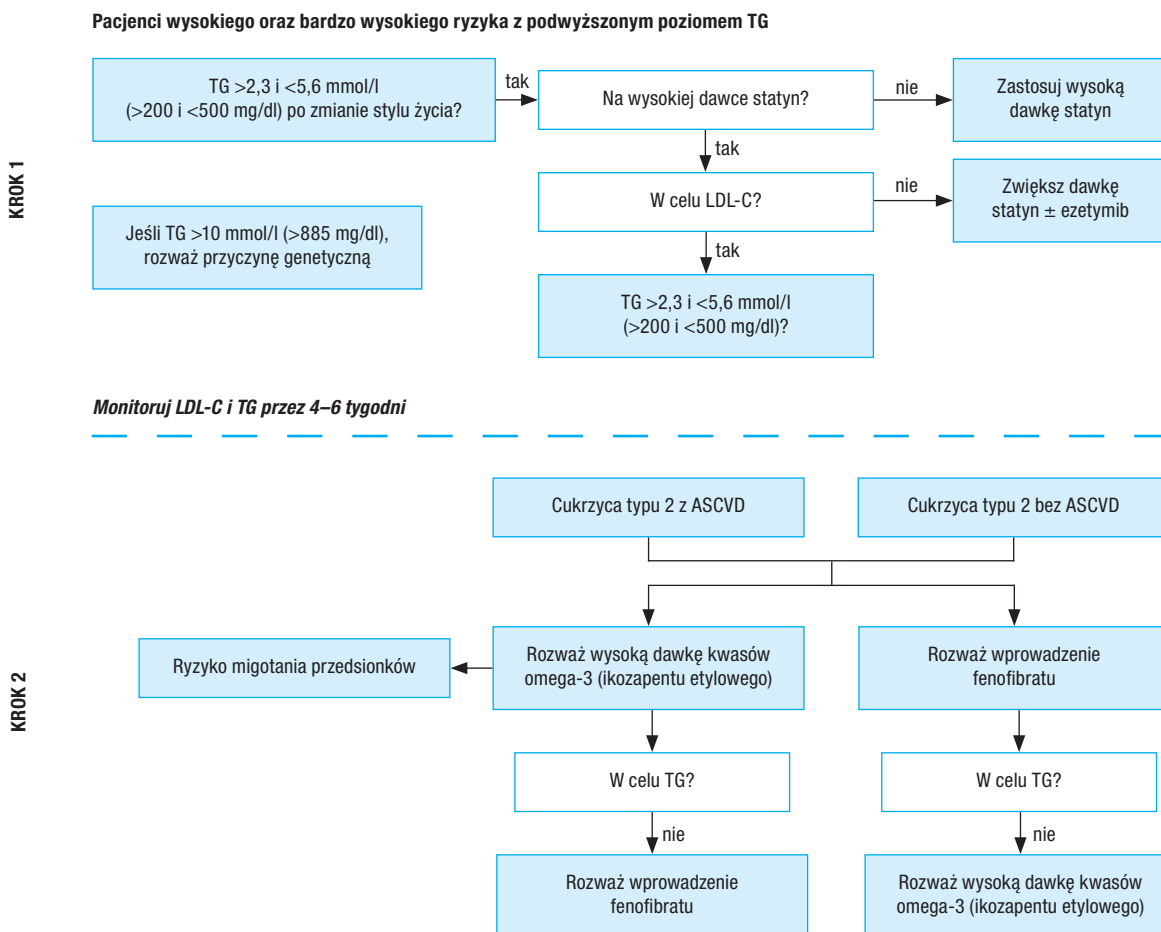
Pacjenci wysokiego oraz bardzo wysokiego ryzyka z podwyższonym poziomem TG

KROK 1

TG >2,3 i <5,6 mmol/l (>200 i <500 mg/dl) po zmianie stylu życia?

tak

Na wysokiej dawce statyn?

nie

Zastosuj wysoką dawkę statyn

tak

W celu LDL-C?

nie

Zwiększ dawkę statyn ± ezetymib

Jeśli TG >10 mmol/l (>885 mg/dl), rozważ przyczynę genetyczną

tak

TG >2,3 i <5,6 mmol/l (>200 i <500 mg/dl)?

Monitoruj LDL-C i TG przez 4–6 tygodni

KROK 2

Cukrzyca typu 2 z ASCVD

Cukrzyca typu 2 bez ASCVD

Ryzyko migotania przedsionków

Rozważ wysoką dawkę kwasów omega-3 (ikozapentu etylowego)

Rozważ wprowadzenie fenofibratu

W celu TG?

W celu TG?

nie

nie

Rozważ wprowadzenie fenofibratu

Rozważ wysoką dawkę kwasów omega-3 (ikozapentu etylowego)